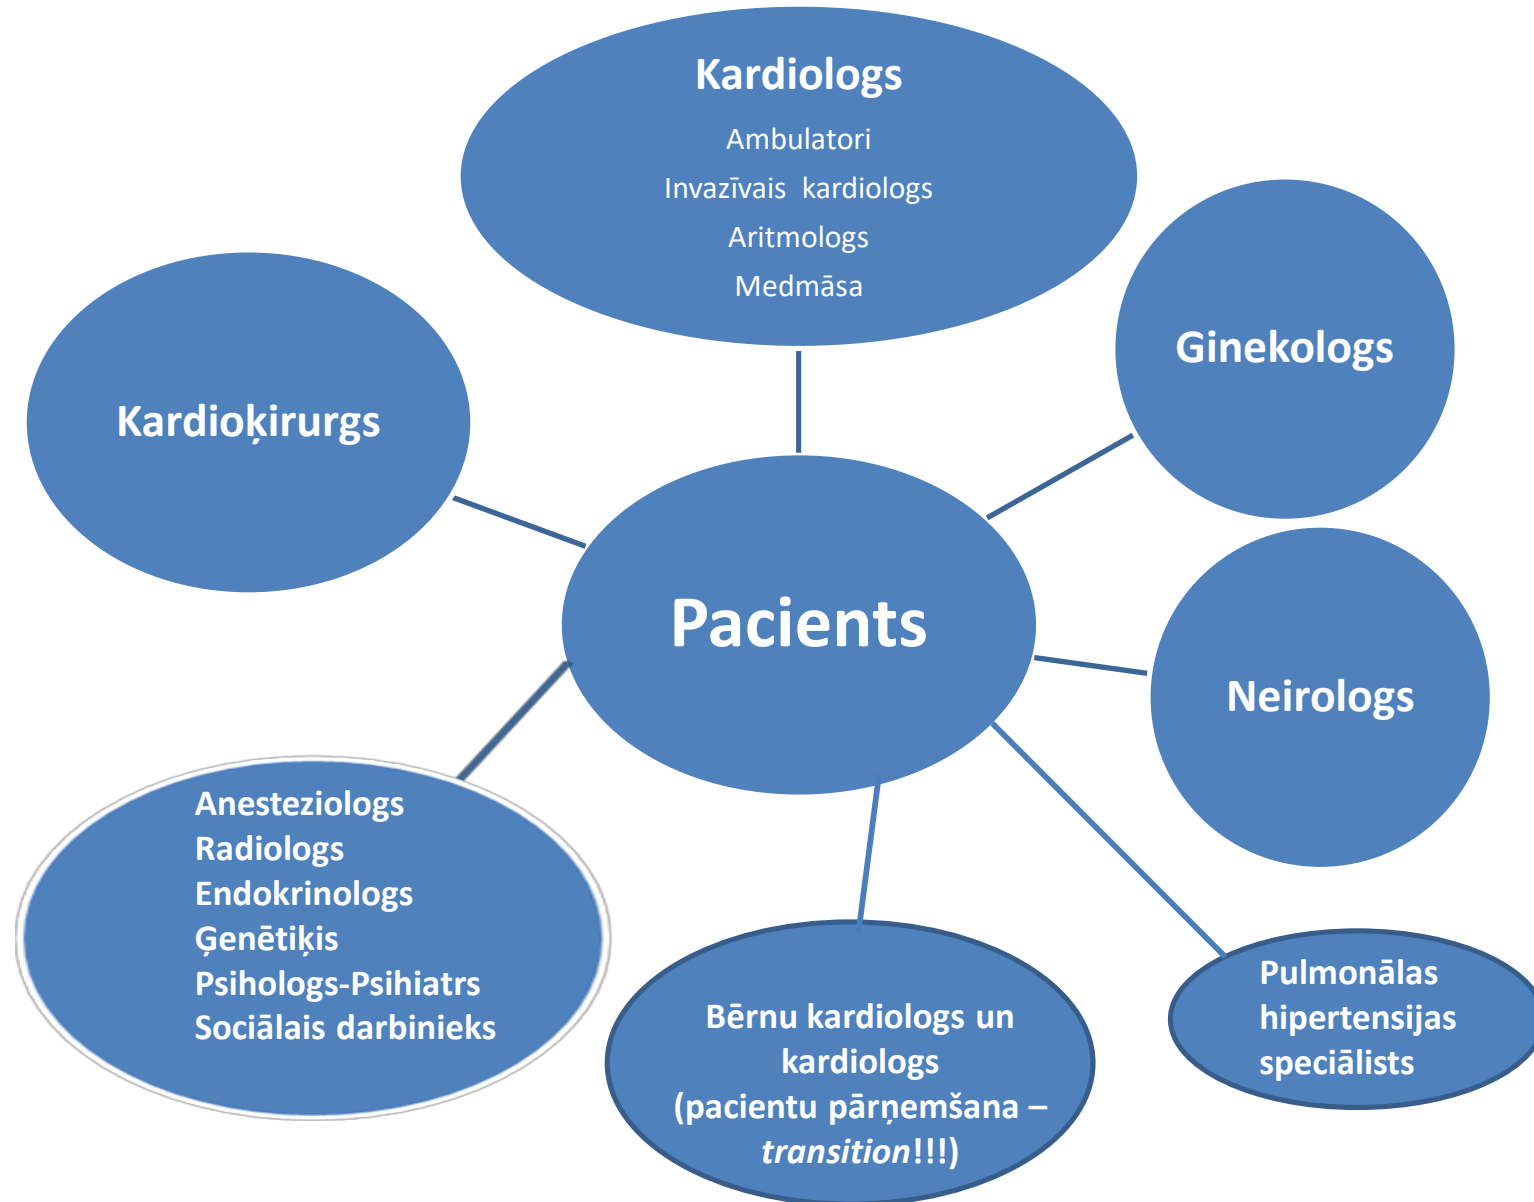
Kardiologs
Ambulatori
Invazīvais kardiologs
Aritmologs
Medmāsa

Kardioķirurgs

Ginekologs

Pacients

Neirologs

Anesteziologs
Radiologs
Endokrinologs
Ģenētiķis
Psihologs-Psihiatrs
Sociālais darbinieks

Bērnu kardiologs un kardiologs (pacientu pārņemšana – *transition*!!!)

Pulmonālas hipertensijas speciālists